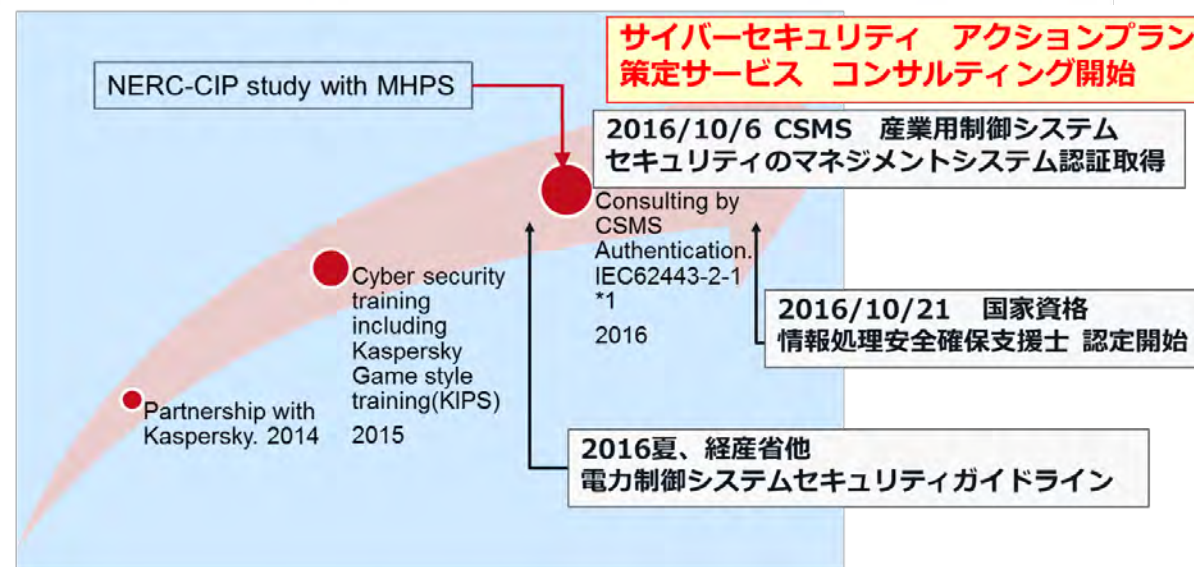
サイバーセキュリティ　アクションプラン
策定サービス　コンサルティング開始

NERC-CIP study with MHPS

2016/10/6 CSMS　産業用制御システム
セキュリティのマネジメントシステム認証取得

Consulting by CSMS Authentication. IEC62443-2-1 *1

2016

Cyber security training including Kaspersky Game style training(KIPS)

2015

2016/10/21　国家資格
情報処理安全確保支援士 認定開始

Partnership with Kaspersky. 2014

2016夏、経産省他
電力制御システムセキュリティガイドライン